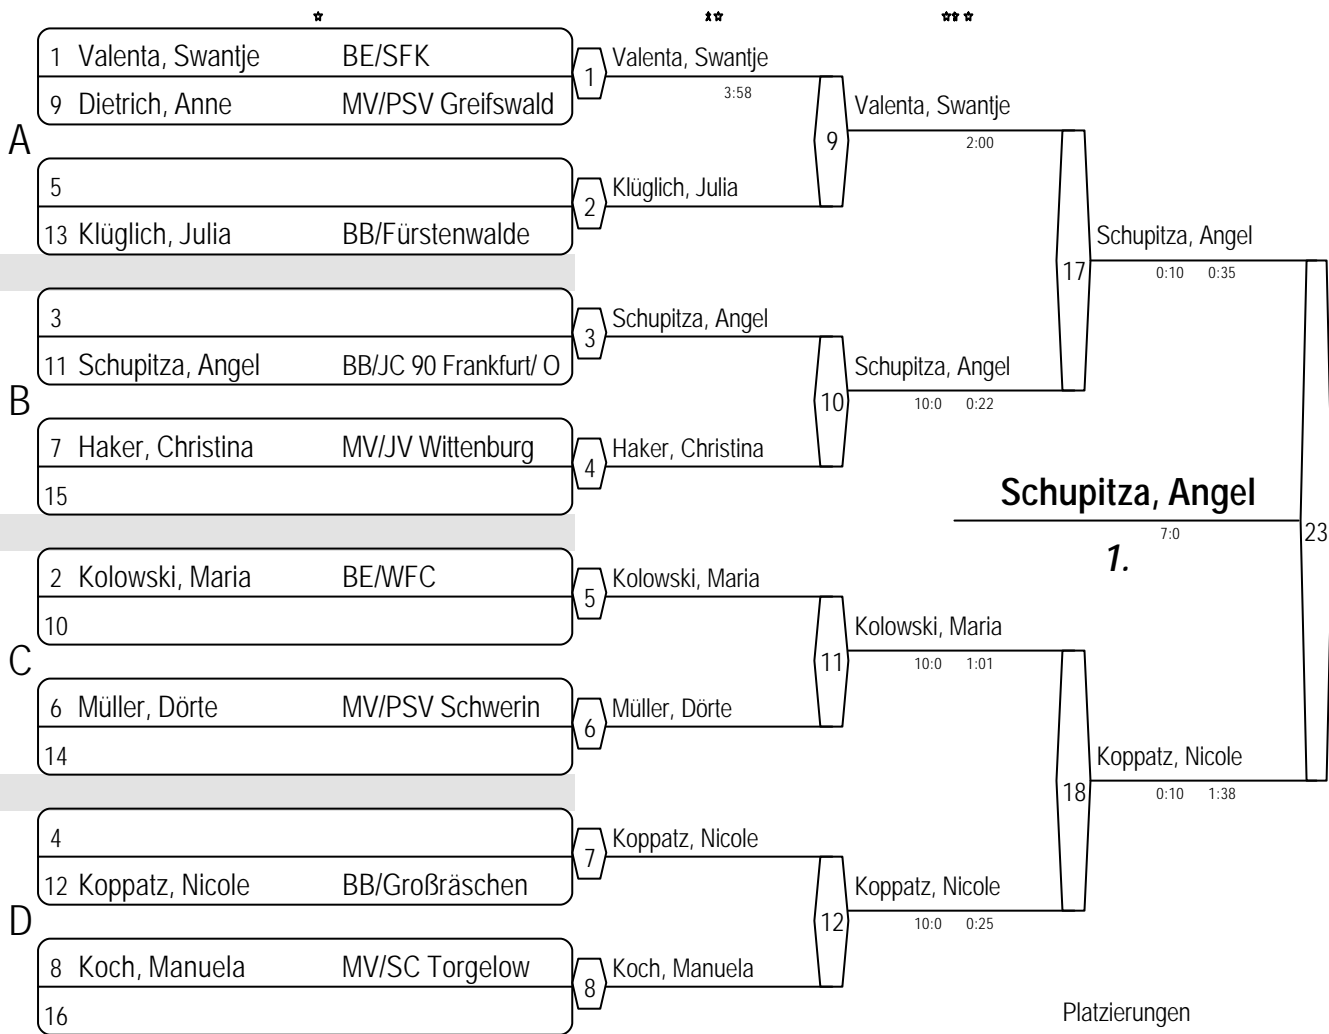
*
**
***

A
1 Valenta, Swantje BE/SFK
9 Dietrich, Anne MV/PSV Greifswald
5
13 Klüglich, Julia BB/Fürstenwalde

B
3
11 Schupitza, Angel BB/JC 90 Frankfurt/ O
7 Haker, Christina MV/JV Wittenburg
15

C
2 Kolowski, Maria BE/WFC
10
6 Müller, Dörte MV/PSV Schwerin
14

D
4
12 Koppatz, Nicole BB/Großräschen
8 Koch, Manuela MV/SC Torgelow
16

1 Valenta, Swantje 3:58
2 Klüglich, Julia
3 Schupitza, Angel
4 Haker, Christina
5 Kolowski, Maria
6 Müller, Dörte
7 Koppatz, Nicole
8 Koch, Manuela

9 Valenta, Swantje 2:00
10 Schupitza, Angel 10:0 0:22
11 Kolowski, Maria 10:0 1:01
12 Koppatz, Nicole 10:0 0:25

17 Schupitza, Angel 0:10 0:35
18 Koppatz, Nicole 0:10 1:38

23
Schupitza, Angel
7:0
1.

Platzierungen